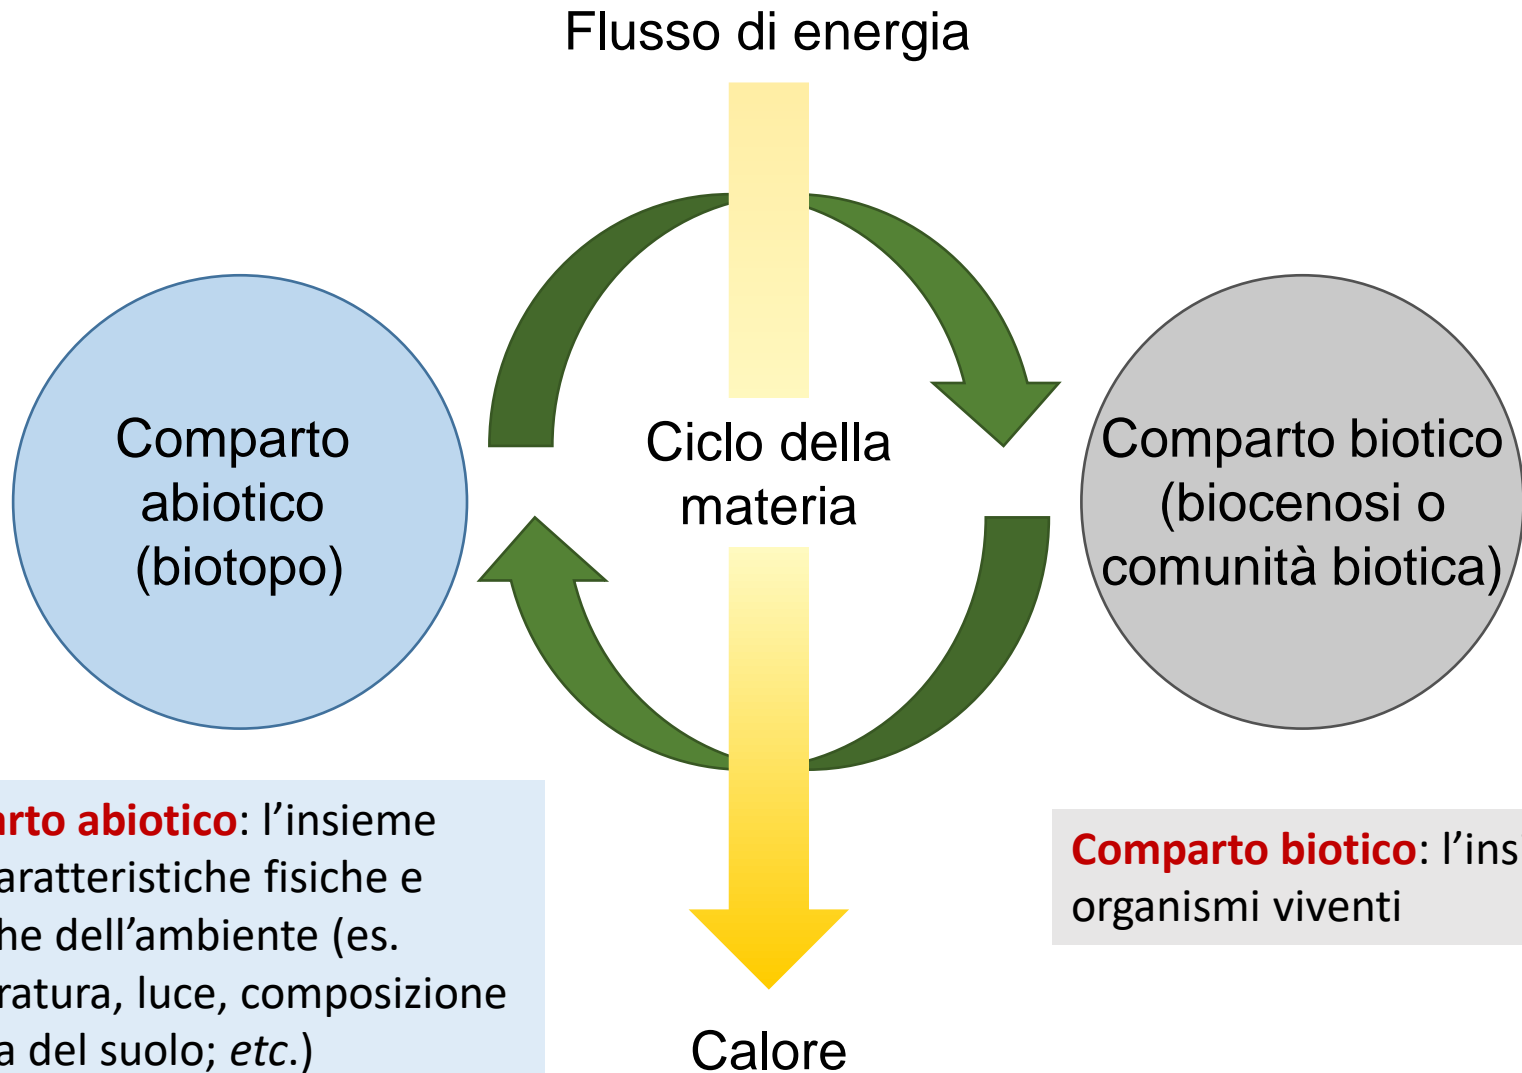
Flusso di energia

Comparto abiotico (biotopo)

Ciclo della materia

Comparto biotico (biocenosi o comunità biotica)

rto abiotico: l'insieme aratteristiche fisiche e he dell'ambiente (es. ratura, luce, composizione a del suolo; etc.)

Calore

Comparto biotico: l'ins organismi viventi